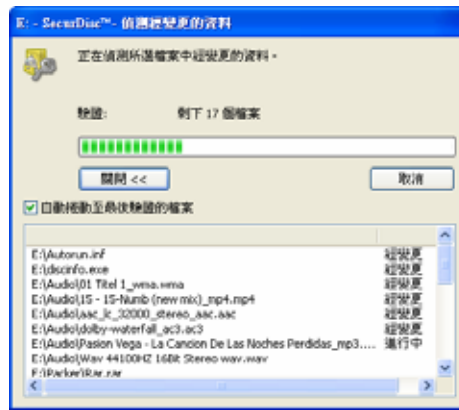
E: - SecurDisc™ - 偵測經變更的資料

正在偵測所選檔案中經變更的資料。

驗證: 剩下 17 個檔案

關閉 <<

取消

自動捲動至最後驗證的檔案

| | |
|---|---|
| E:\Autorun.inf | 經變更 |
| E:\discinfo.exe | 經變更 |
| E:\Audio\01 Titel 1_wma.wma | 經變更 |
| E:\Audio\15 - 15-Numb (new mix)_mp4.mp4 | 經變更 |
| E:\Audio\aac_lc_32000_stereo_aac.aac | 經變更 |
| E:\Audio\dolby-waterfall_ac3.ac3 | 經變更 |
| E:\Audio\Pasion Vega - La Cancion De Las Noches Perdidas_mp3.... | 進行中 |
| E:\Audio\Wav 44100HZ 16Bit Stereo wav.wav | |
| E:\Packer\Rar.rar | |